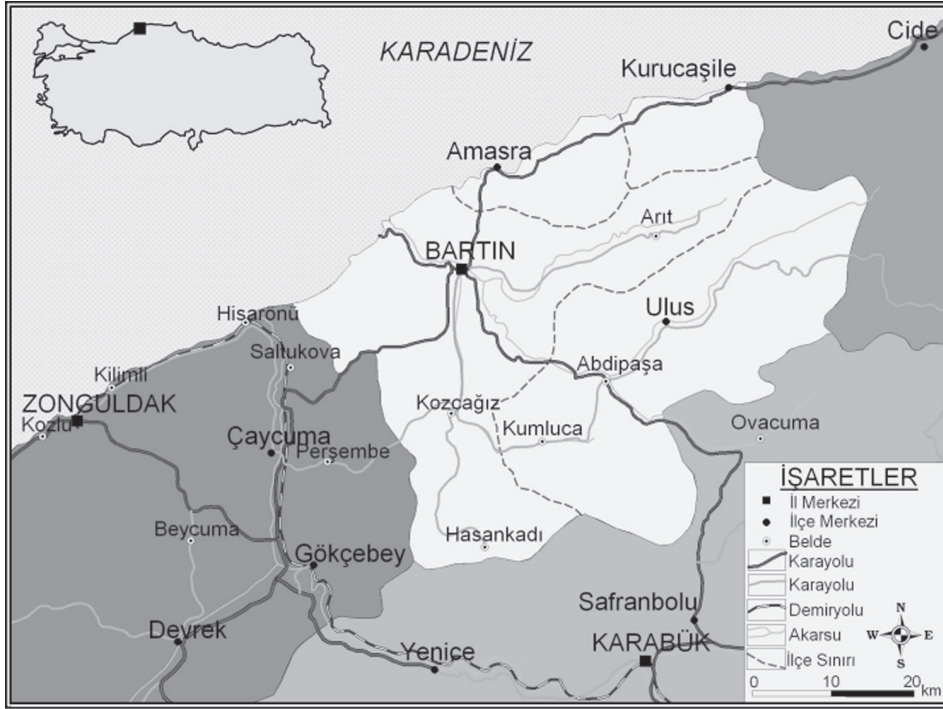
KARADENİZ

Cide

Kurucaşile

Amasra

Arıt

BARTIN

Ulus

Hisarönü

Saltukova

Abdipaşa

Kilimli

ZONGULDAK

Kozlu

Kozcağız

Kumluca

Ovacuma

Çaycuma

Perşembe

Beycuma

Hasankadı

Gökçebey

Safranbolu

Devrek

Yenice

KARABÜK

İŞARETLER
İl Merkezi
İlçe Merkezi
Belde
Karayolu
Karayolu
Demiryolu
Akarsu
İlçe Sınırı

N
W
E
S

0 10 20 km